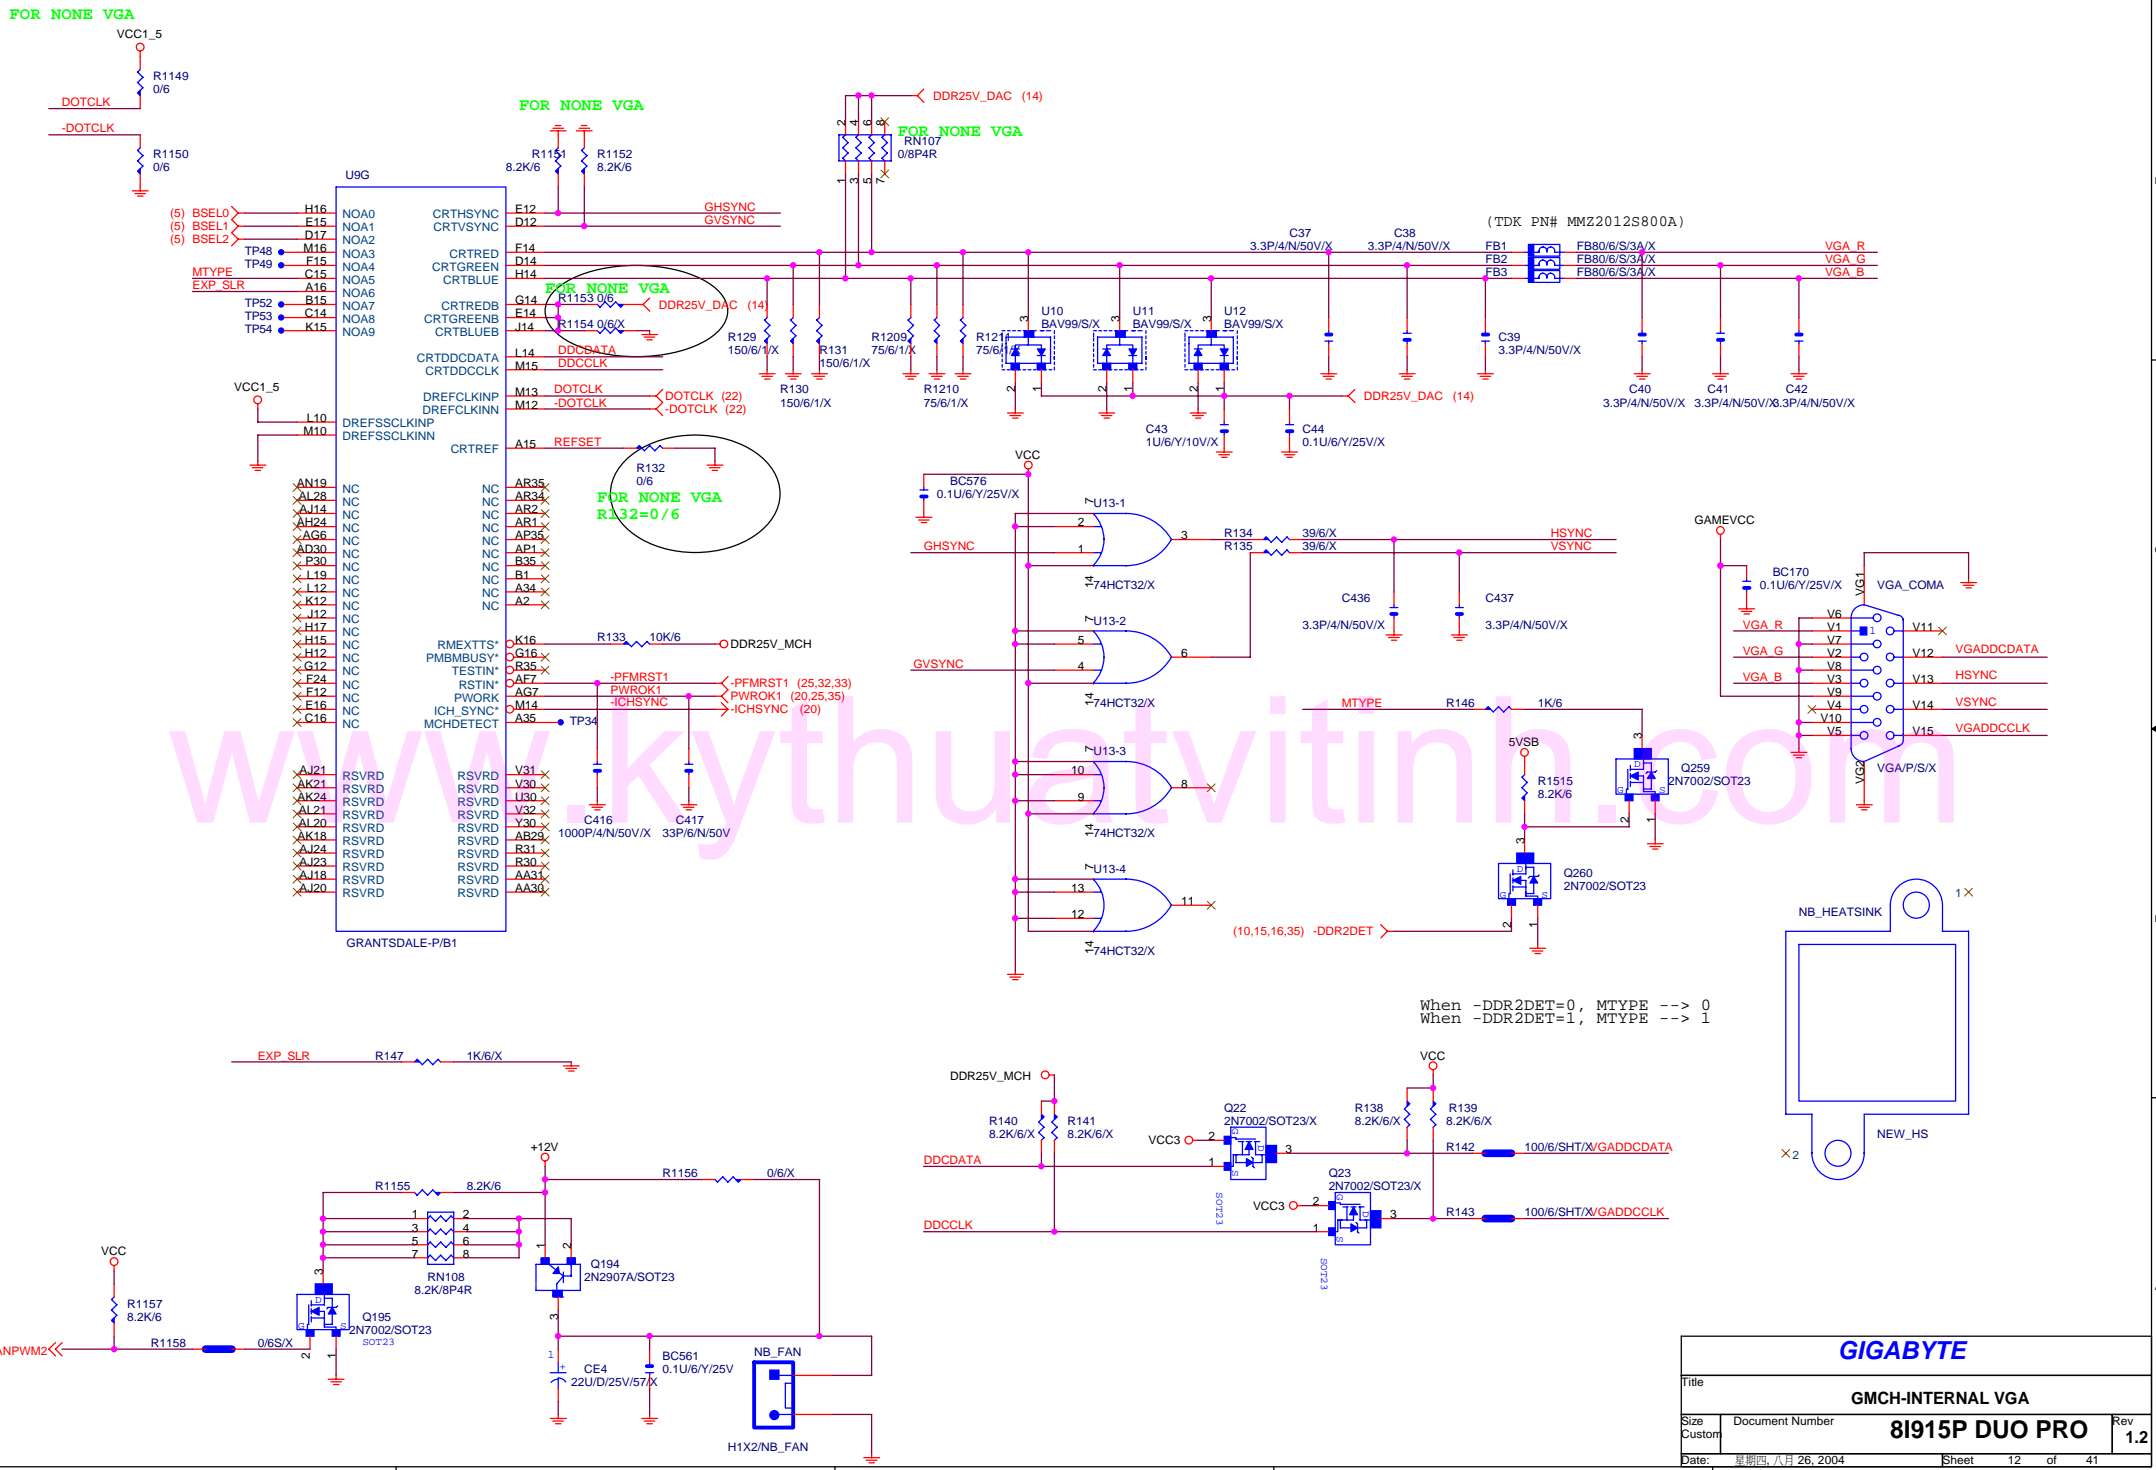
FOR NONE VGA

VCC1_5
R1149 0/6
DOTCLK
-DOTCLK
R1150 0/6

U9G
(5) BSEL0 H16 NOA0
(5) BSEL1 E15 NOA1
(5) BSEL2 D17 NOA2
TP48 M16 NOA3
TP49 F15 NOA4
MTYPE C15 NOA5
EXP_SLR A16 NOA6
TP52 B15 NOA7
TP53 C14 NOA8
TP54 K15 NOA9

CRTHSYNC E12
CRTVSYNC D12
CRTRED F14
CRTGREEN D14
CRTBLUE H14
CRTREDB G14
CRTGREENB E14
CRTBLUEB J14
CRTDDCDATA L14
CRTDDCCLK M15
DREFCLKINP M13
DREFCLKINN M12
VCC1_5
L10 DREFSSCLKINP
M10 DREFSSCLKINN
CRTREF A15

AN19 AL28 AJ14 AH24 AG6 AD30 P30 L19 L12 K12 J12 H17 H15 H12 G12 F24 F12 E16 C16 NC
AR35 AR34 AR2 AR1 AP35 AP1 B35 B1 A34 A2 NC

RMEXTTS* K16
PMBMBUSY* G16
TESTIN* R35
RSTIN* AF7
PWORK AG7
ICH_SYNC* M14
MCHDETECT A35 TP34

AJ21 AK21 AK24 AL21 AL20 AK18 AJ24 AJ23 AJ18 AJ20 RSVRD
V31 V30 U30 V32 Y30 AB29 R31 R30 AA31 AA30 RSVRD
GRANTSDALE-P/B1

FOR NONE VGA
R1151 8.2K/6
R1152 8.2K/6
GHSYNC
GVSYNC
FOR NONE VGA
R1153 0/6
R1154 0/6/X
DDR25V_DAC (14)
DDCDATA
DDCCLK
DOTCLK
-DOTCLK
DOTCLK (22)
-DOTCLK (22)
REFSET
R132 0/6
FOR NONE VGA
R132=0/6
R133 10K/6 DDR25V_MCH
-PFMRST1 -PFMRST1 (25,32,33)
PWROK1 PWROK1 (20,25,35)
-ICHSYNC -ICHSYNC (20)
C416 1000P/4/N/50V/X
C417 33P/6/N/50V

DDR25V_DAC (14)
FOR NONE VGA
RN107 0/8P4R
2 4 6 8
1 3 5 7
R129 150/6/1/X
R130 150/6/1/X
R131 150/6/1/X
R1209 75/6/1/X
R1210 75/6/1/X
R1211 75/6
U10 BAV99/S/X
U11 BAV99/S/X
U12 BAV99/S/X
C43 1U/6/Y/10V/X
C44 0.1U/6/Y/25V/X
DDR25V_DAC (14)
C37 3.3P/4/N/50V/X
C38 3.3P/4/N/50V/X
(TDK PN# MMZ2012S800A)
FB1 FB80/6/S/3A/X
FB2 FB80/6/S/3A/X
FB3 FB80/6/S/3A/X
VGA_R
VGA_G
VGA_B
C39 3.3P/4/N/50V/X
C40 3.3P/4/N/50V/X
C41 3.3P/4/N/50V/X
C42 3.3P/4/N/50V/X

VCC
BC576 0.1U/6/Y/25V/X
U13-1
GHSYNC
74HCT32/X
R134 39/6/X HSYNC
R135 39/6/X VSYNC
C436 3.3P/4/N/50V/X
C437 3.3P/4/N/50V/X
U13-2
GVSYNC
74HCT32/X
U13-3
74HCT32/X
U13-4
74HCT32/X
MTYPE R146 1K/6
5VSB
R1515 8.2K/6
Q259 2N7002/SOT23
Q260 2N7002/SOT23
(10,15,16,35) -DDR2DET

GAMEVCC
BC170 0.1U/6/Y/25V/X
VG1 VGA_COMA
V6 V1 V7 V2 V8 V3 V9 V4 V10 V5
V11 V12 V13 V14 V15
VGA_R VGA_G VGA_B
VGADDCDATA
HSYNC
VSYNC
VGADDCCLK
VG2 VGA/P/S/X
NB_HEATSINK
NEW_HS

When -DDR2DET=0, MTYPE --> 0
When -DDR2DET=1, MTYPE --> 1

EXP_SLR R147 1K/6/X

DDR25V_MCH
R140 8.2K/6/X
R141 8.2K/6/X
DDCDATA
DDCCLK
VCC3
Q22 2N7002/SOT23/X
VCC
R138 8.2K/6/X
R139 8.2K/6/X
R142 100/6/SHT/X VGADDCDATA
Q23 2N7002/SOT23/X
VCC3
R143 100/6/SHT/X VGADDCCLK

+12V
R1155 8.2K/6
R1156 0/6/X
RN108 8.2K/8P4R
Q194 2N2907A/SOT23
VCC
R1157 8.2K/6
Q195 2N7002/SOT23
NPWM2 R1158 0/6S/X
CE4 22U/D/25V/57/X
BC561 0.1U/6/Y/25V
NB_FAN
H1X2/NB_FAN

GIGABYTE
Title
GMCH-INTERNAL VGA
Size Custom
Document Number
8I915P DUO PRO
Rev 1.2
Date: 星期四, 八月 26, 2004
Sheet 12 of 41

www.kythuatvitinh.com